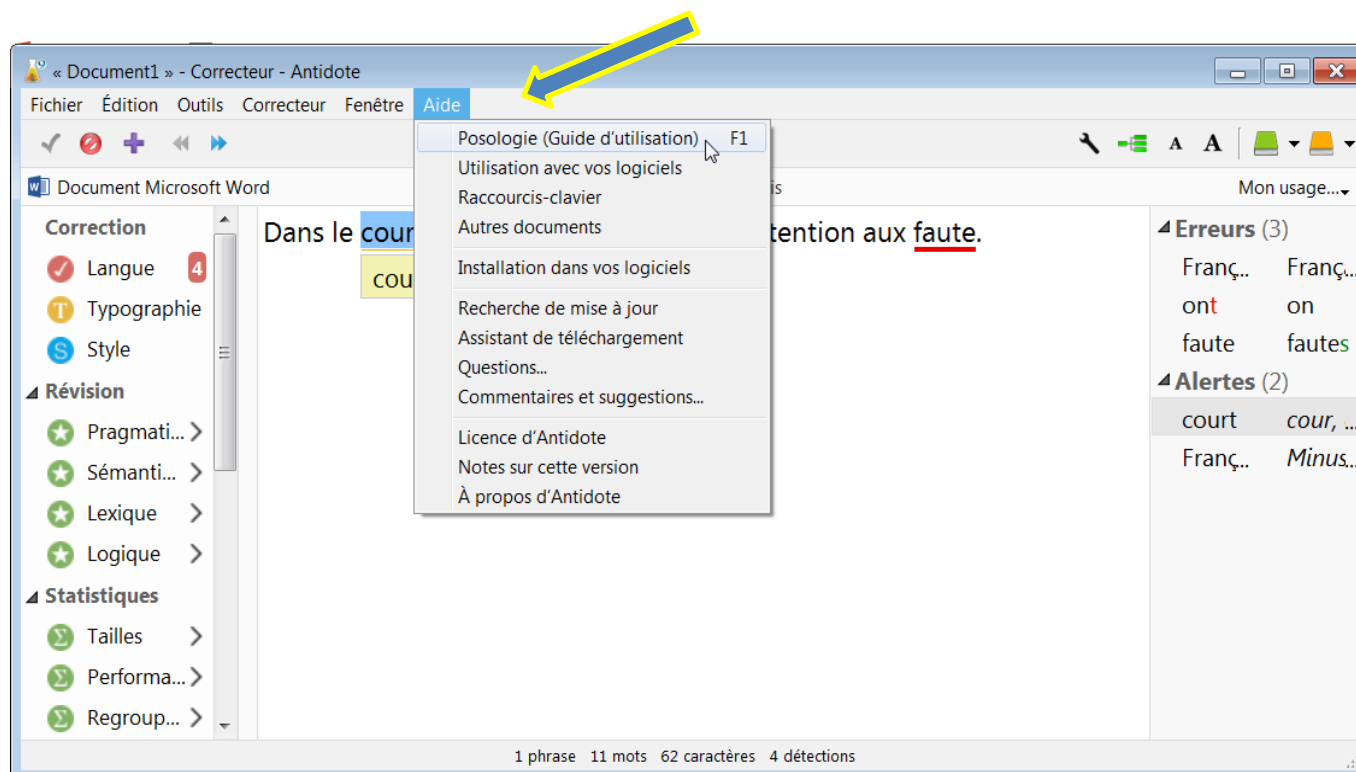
« Document1 » - Correcteur - Antidote

Fichier Édition Outils Correcteur Fenêtre Aide

Posologie (Guide d'utilisation) F1
Utilisation avec vos logiciels
Raccourcis-clavier
Autres documents
Installation dans vos logiciels
Recherche de mise à jour
Assistant de téléchargement
Questions...
Commentaires et suggestions...
Licence d'Antidote
Notes sur cette version
À propos d'Antidote

Document Microsoft Word
is
Mon usage...

Correction
Langue 4
Typographie
Style
Révision
Pragmati...
Sémanti...
Lexique
Logique
Statistiques
Tailles
Performa...
Regroup...

Dans le cour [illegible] tention aux faute.
cou

Erreurs (3)
Franç... Franç...
ont on
faute fautes
Alertes (2)
court cour, ...
Franç... Minus...

1 phrase 11 mots 62 caractères 4 détections